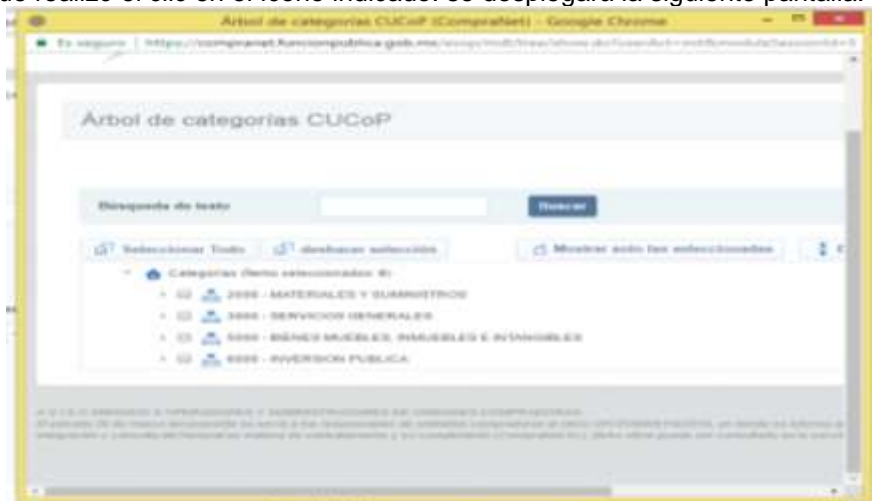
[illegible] realizó el clic en el ícono indicado, se desplegará la siguiente pantalla:

Árbol de categorías CUCoP (CompraNet) - Google Chrome

Es seguro | https://compranet.funcionpublica.gob.mx/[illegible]

Árbol de categorías CUCoP

Búsqueda de texto

Buscar

Seleccionar Todo

deshacer selección

Mostrar solo los seleccionados

Categorías (Items seleccionados: 0)

2000 - MATERIALES Y SUMINISTROS

3000 - SERVICIOS GENERALES

5000 - BIENES MUEBLES, INMUEBLES E INTANGIBLES

6000 - INVERSIÓN PÚBLICA

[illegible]